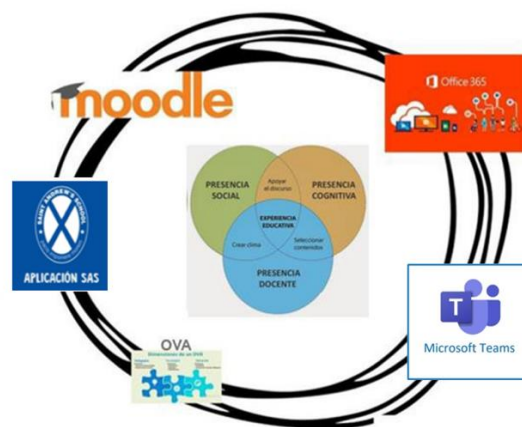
moodle

Office 365

SAINT ANDREW'S SCHOOL

APLICACIÓN SAS

PRESENCIA SOCIAL

Apoyar el discurso

PRESENCIA COGNITIVA

EXPERIENCIA EDUCATIVA

Crear clima

Seleccionar contenidos

PRESENCIA DOCENTE

Microsoft Teams

OVA

Dimensiones de un OVA

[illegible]